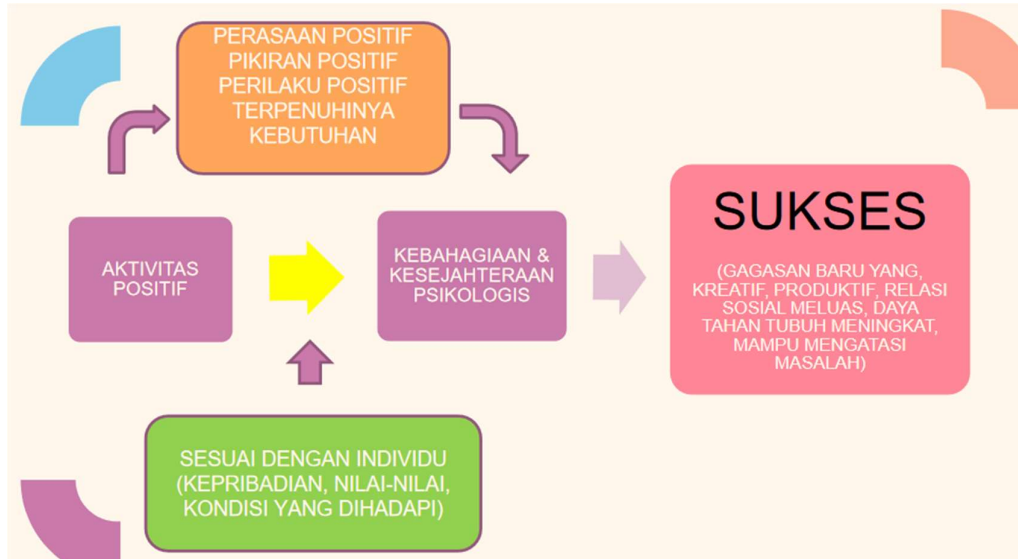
PERASAAN POSITIF
PIKIRAN POSITIF
PERILAKU POSITIF
TERPENUHINYA KEBUTUHAN

AKTIVITAS POSITIF

KEBAHAGIAAN & KESEJAHTERAAN PSIKOLOGIS

SUKSES

(GAGASAN BARU YANG, KREATIF, PRODUKTIF, RELASI SOSIAL MELUAS, DAYA TAHAN TUBUH MENINGKAT, MAMPU MENGATASI MASALAH)

SESUAI DENGAN INDIVIDU (KEPRIBADIAN, NILAI-NILAI, KONDISI YANG DIHADAPI)